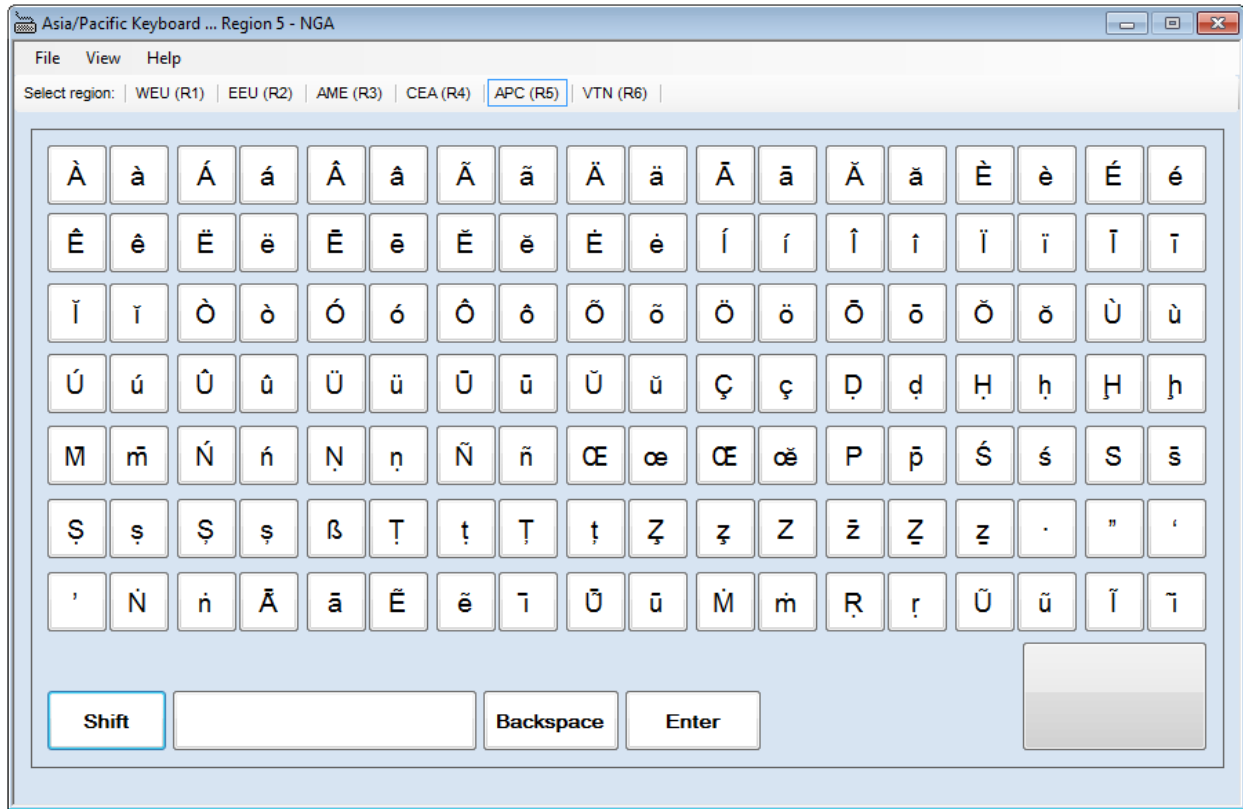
Asia/Pacific Keyboard ... Region 5 - NGA

File View Help

Select region: WEU (R1) EEU (R2) AME (R3) CEA (R4) APC (R5) VTN (R6)

À à Á á Â â Ã ã Ä ä Ā ā Ă ă È è É é

Ê ê Ë ë Ē ē Ě ě Ė ė Í í Î î Ï ï Ī ī

Ĭ ĭ Ò ò Ó ó Ô ô Õ õ Ö ö Ō ō Ŏ ŏ Ù ù

Ú ú Û û Ü ü Ū ū Ŭ ŭ Ç ç Ḍ ḍ Ḥ ḥ Ḫ ḫ

M̄ m̄ Ń ń Ṇ ṇ Ñ ñ Œ œ Œ̆ œ̆ P̄ p̄ Ś ś S̄ s̄

Ṣ ṣ Ș ș ß Ṭ ṭ Ț ț Ẓ ẓ Z̄ z̄ Z̤ z̤ · ʺ ʻ

ʼ Ṅ ṅ Ā̃ ā̃ Ē̃ ē̃ Ī̃ Ū̃ ū̃ Ṁ ṁ Ṛ ṛ Ũ ũ Ĩ ĩ

Shift Backspace Enter